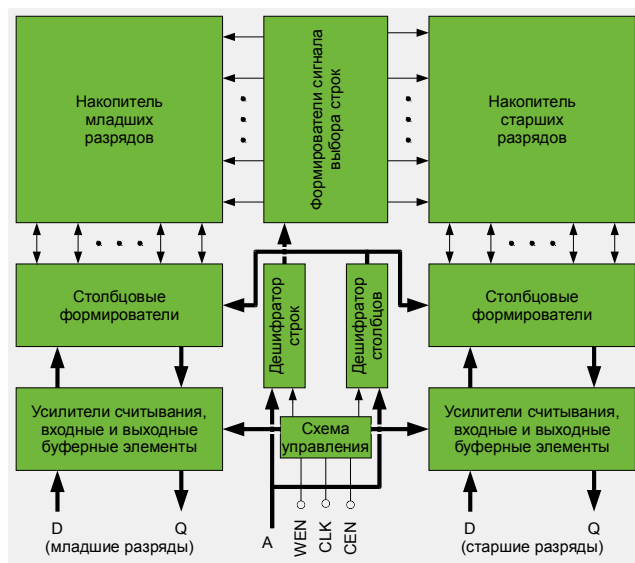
Накопитель
младших
разрядов

Формирователи сигнала
выбора строк

Накопитель
старших
разрядов

Столбцовые
формирователи

Дешифратор
строк

Дешифратор
столбцов

Столбцовые
формирователи

Усилители считывания,
входные и выходные
буферные элементы

Схема
управления

Усилители считывания,
входные и выходные
буферные элементы

D

Q

(младшие разряды)

A

WEN

CLK

CEN

D

Q

(старшие разряды)